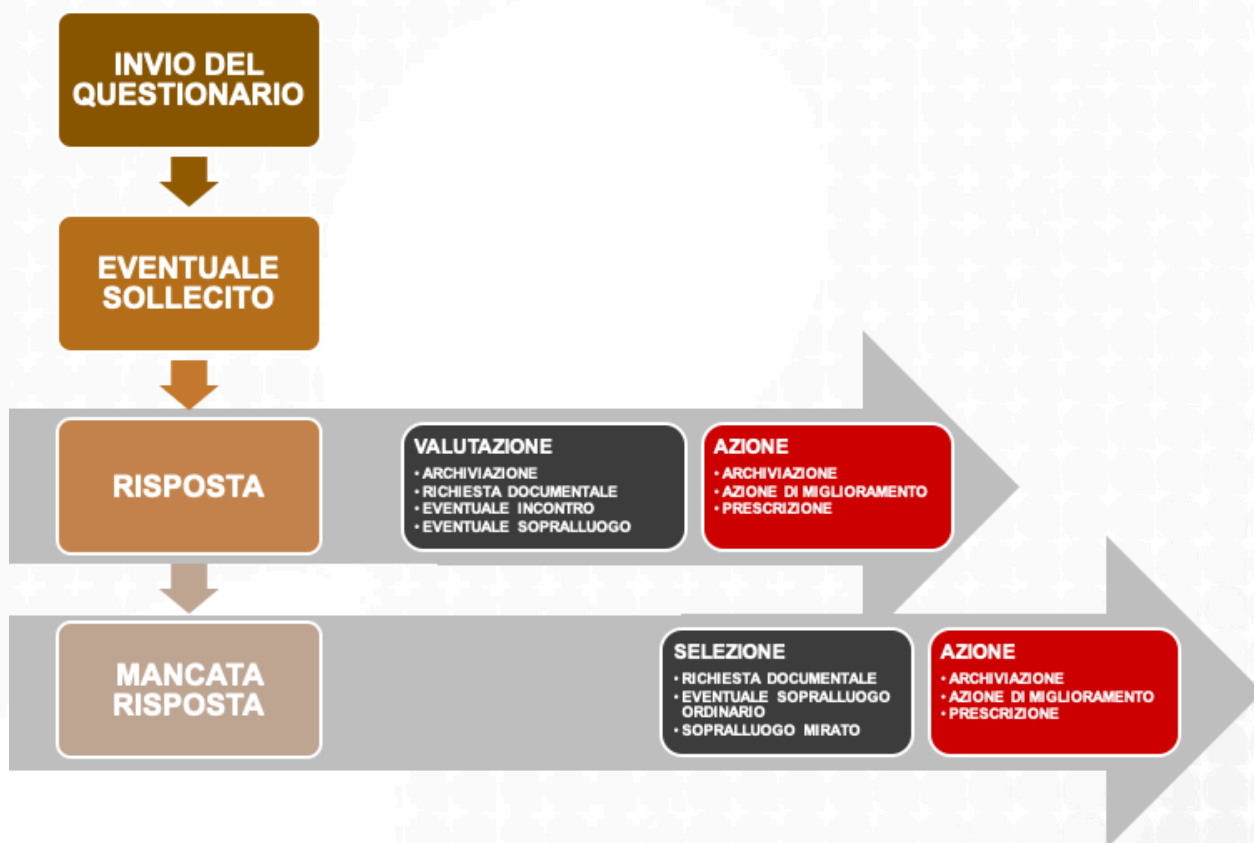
INVIO DEL QUESTIONARIO

EVENTUALE SOLLECITO

RISPOSTA

VALUTAZIONE
• ARCHIVIAZIONE
• RICHIESTA DOCUMENTALE
• EVENTUALE INCONTRO
• EVENTUALE SOPRALLUOGO

AZIONE
• ARCHIVIAZIONE
• AZIONE DI MIGLIORAMENTO
• PRESCRIZIONE

MANCATA RISPOSTA

SELEZIONE
• RICHIESTA DOCUMENTALE
• EVENTUALE SOPRALLUOGO ORDINARIO
• SOPRALLUOGO MIRATO

AZIONE
• ARCHIVIAZIONE
• AZIONE DI MIGLIORAMENTO
• PRESCRIZIONE